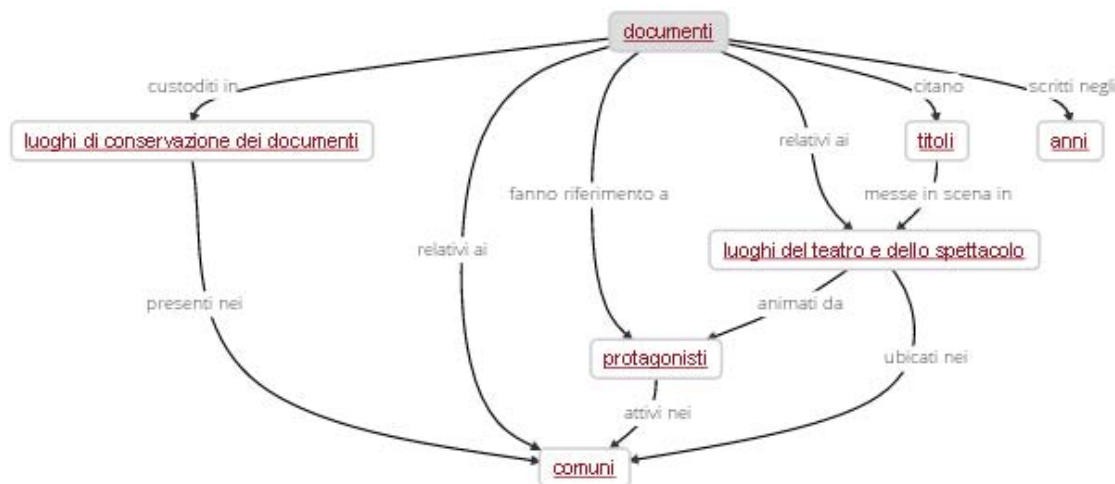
documenti

custoditi in

citano

scritti negli

luoghi di conservazione dei documenti

relativi ai

titoli

anni

fanno riferimento a

messe in scena in

relativi ai

luoghi del teatro e dello spettacolo

presenti nei

animati da

protagonisti

ubicati nei

attivi nei

comuni